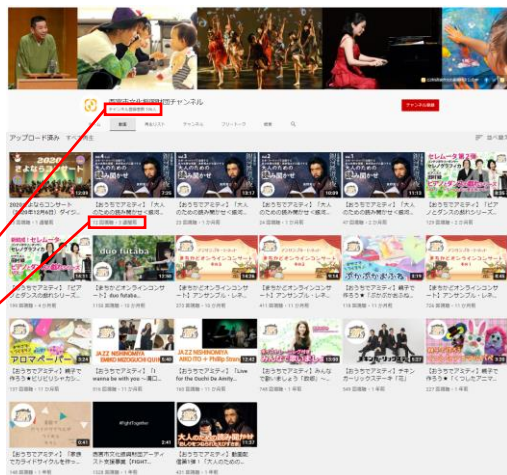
西宮市文化振興財団チャンネル
チャンネル登録者数 196人
チャンネル登録

ホーム 動画 再生リスト チャンネル フリートーク 概要

アップロード済み すべて再生
並べ替え

2020 さよならコンサート
2020年12月6日
12:59
2020さよならコンサート（2020年12月6日）ダイジ...
回視聴・1週間前

【おうちでアミティ】「大人のための読み聞かせ（紙枝...
76 回視聴・1週間前

【おうちでアミティ】「大人のための読み聞かせ（紙枝...
回視聴・1週間前

【おうちでアミティ】「大人のための読み聞かせ（紙枝...
24 回視聴・1週間前

【おうちでアミティ】「大人のための読み聞かせ（紙枝...
47 回視聴・2週間前

セレムーズ第2弾
【おうちでアミティ】「ピアノとダンスの饗宴シリーズ...
129 回視聴・2週間前

セレムーズ
【おうちでアミティ】「ピアノとダンスの饗宴シリーズ...
116 回視聴・4 か月前

duo futaba
【おうちでオンラインコンサート】duo futaba...
1158 回視聴・10 か月前

まちかどオンラインコンサート
14:26
【おうちでオンラインコンサート】アンサンブル・レネ...
273 回視聴・10 か月前

まちかどオンラインコンサート
6:14
【おうちでオンラインコンサート】アンサンブル・レネ...
411 回視聴・11 か月前

【おうちでアミティ】親子で作ろう「ぷかぷかおふね...
回視聴・11 か月前

まちかどオンラインコンサート
【おうちでオンラインコンサート】アンサンブル・レネ...
724 回視聴・11 か月前

アロマペーパー
【おうちでアミティ】親子で作ろう♪ビリビリシャカ...
回視聴・11 か月前

JAZZ NISHINOMIYA
【おうちでアミティ】「I wanna be with you〜西口...
回視聴・1年前

JAZZ NISHINOMIYA
【おうちでアミティ】「Live for the Oochi De Amity...
回視聴・1年前

13:08
【おうちでアミティ】みんなで歌いましょう「雨綴」〜...
745 回視聴・1年前

5:27
【おうちでアミティ】チキンガーリックステーキ「花」
549 回視聴・1年前

【おうちでアミティ】親子で作ろう♪「くつしたアニマ...
227 回視聴・1年前

【おうちでアミティ】「家族でカライドサイクルを作っ...
回視聴・1年前

#FightTogether
0:41
西宮市文化振興財団アーティスト支援事業【FIGHT...
1323 回視聴・1年前

大人のための読み聞かせ
【おうちでアミティ】動画配信第1弾！「大人のための...
431 回視聴・1年前